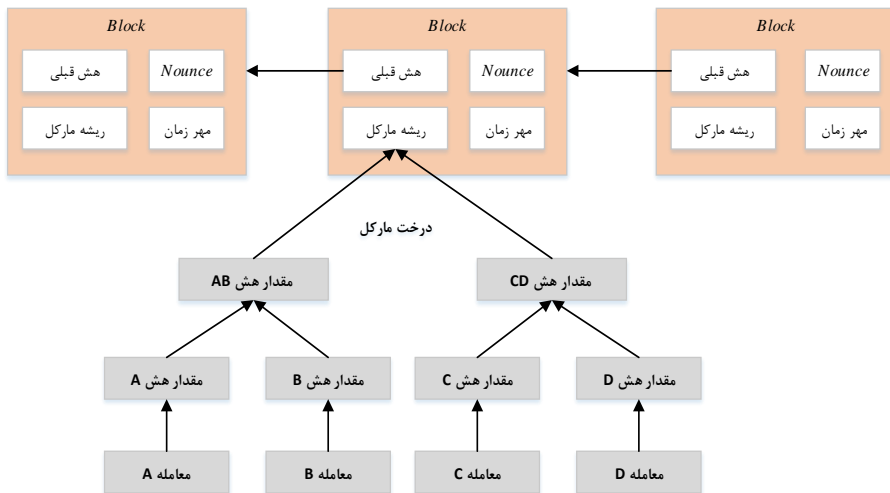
Block

Nounce
هش قبلی
مهر زمان
ریشه مارکل

Block

Nounce
هش قبلی
مهر زمان
ریشه مارکل

Block

Nounce
هش قبلی
مهر زمان
ریشه مارکل

درخت مارکل

مقدار هش AB
مقدار هش CD

مقدار هش A
مقدار هش B
مقدار هش C
مقدار هش D

معامله A
معامله B
معامله C
معامله D